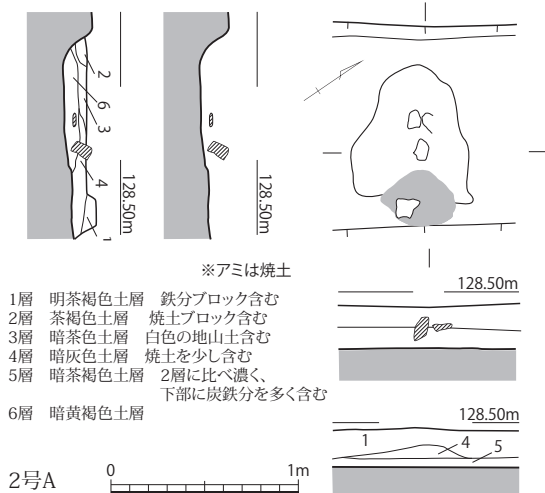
2
6
3
4
1
128.50m
128.50m

※アミは焼土

1層　明茶褐色土層　鉄分ブロック含む
2層　茶褐色土層　焼土ブロック含む
3層　暗茶色土層　白色の地山土含む
4層　暗灰色土層　焼土を少し含む
5層　暗茶褐色土層　2層に比べ濃く、下部に炭鉄分を多く含む
6層　暗黄褐色土層

128.50m

128.50m
1
4
5

2号A
0
1m